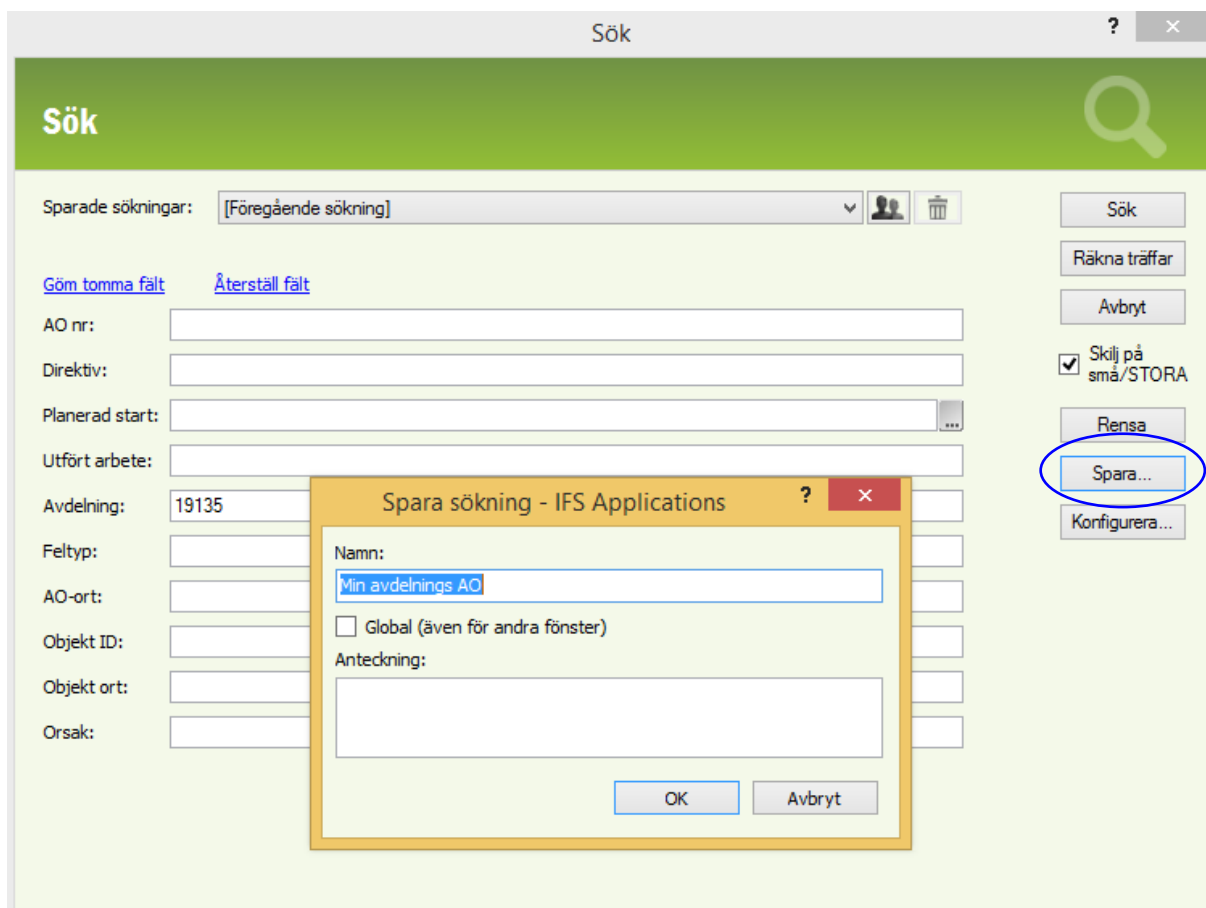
Sök

?

Sök

Sparade sökningar: [Föregående sökning]

Göm tomma fält Återställ fält

AO nr:

Direktiv:

Planerad start:

Utfört arbete:

Avdelning: 19135

Feltyp:

AO-ort:

Objekt ID:

Objekt ort:

Orsak:

Sök

Räkna träffar

Avbryt

Skilj på små/STORA

Rensa

Spara...

Konfigurera...

Spara sökning - IFS Applications

?

Namn:

Min avdelnings AO

Global (även för andra fönster)

Anteckning:

OK

Avbryt